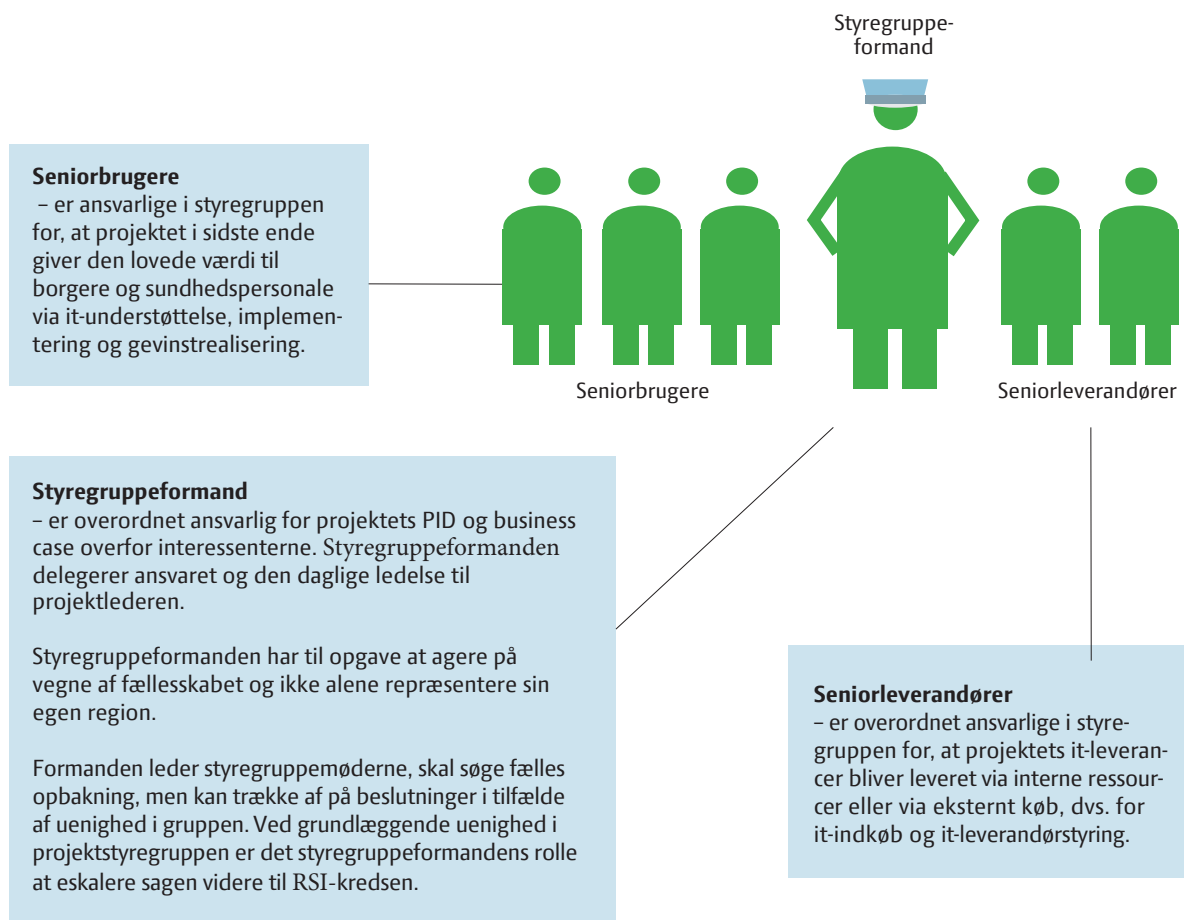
Styregruppeformand

Seniorbrugere
– er ansvarlige i styregruppen for, at projektet i sidste ende giver den lovede værdi til borgere og sundhedspersonale via it-understøttelse, implementering og gevinstrealisering.

Seniorbrugere

Seniorleverandører

Styregruppeformand
– er overordnet ansvarlig for projektets PID og business case overfor interessenterne. Styregruppeformanden delegerer ansvaret og den daglige ledelse til projektlederen.

Styregruppeformanden har til opgave at agere på vegne af fællesskabet og ikke alene repræsentere sin egen region.

Formanden leder styregruppemøderne, skal søge fælles opbakning, men kan trække af på beslutninger i tilfælde af uenighed i gruppen. Ved grundlæggende uenighed i projektstyregruppen er det styregruppeformandens rolle at eskalere sagen videre til RSI-kredsen.

Seniorleverandører
– er overordnet ansvarlige i styregruppen for, at projektets it-leverancer bliver leveret via interne ressourcer eller via eksternt køb, dvs. for it-indkøb og it-leverandørstyring.